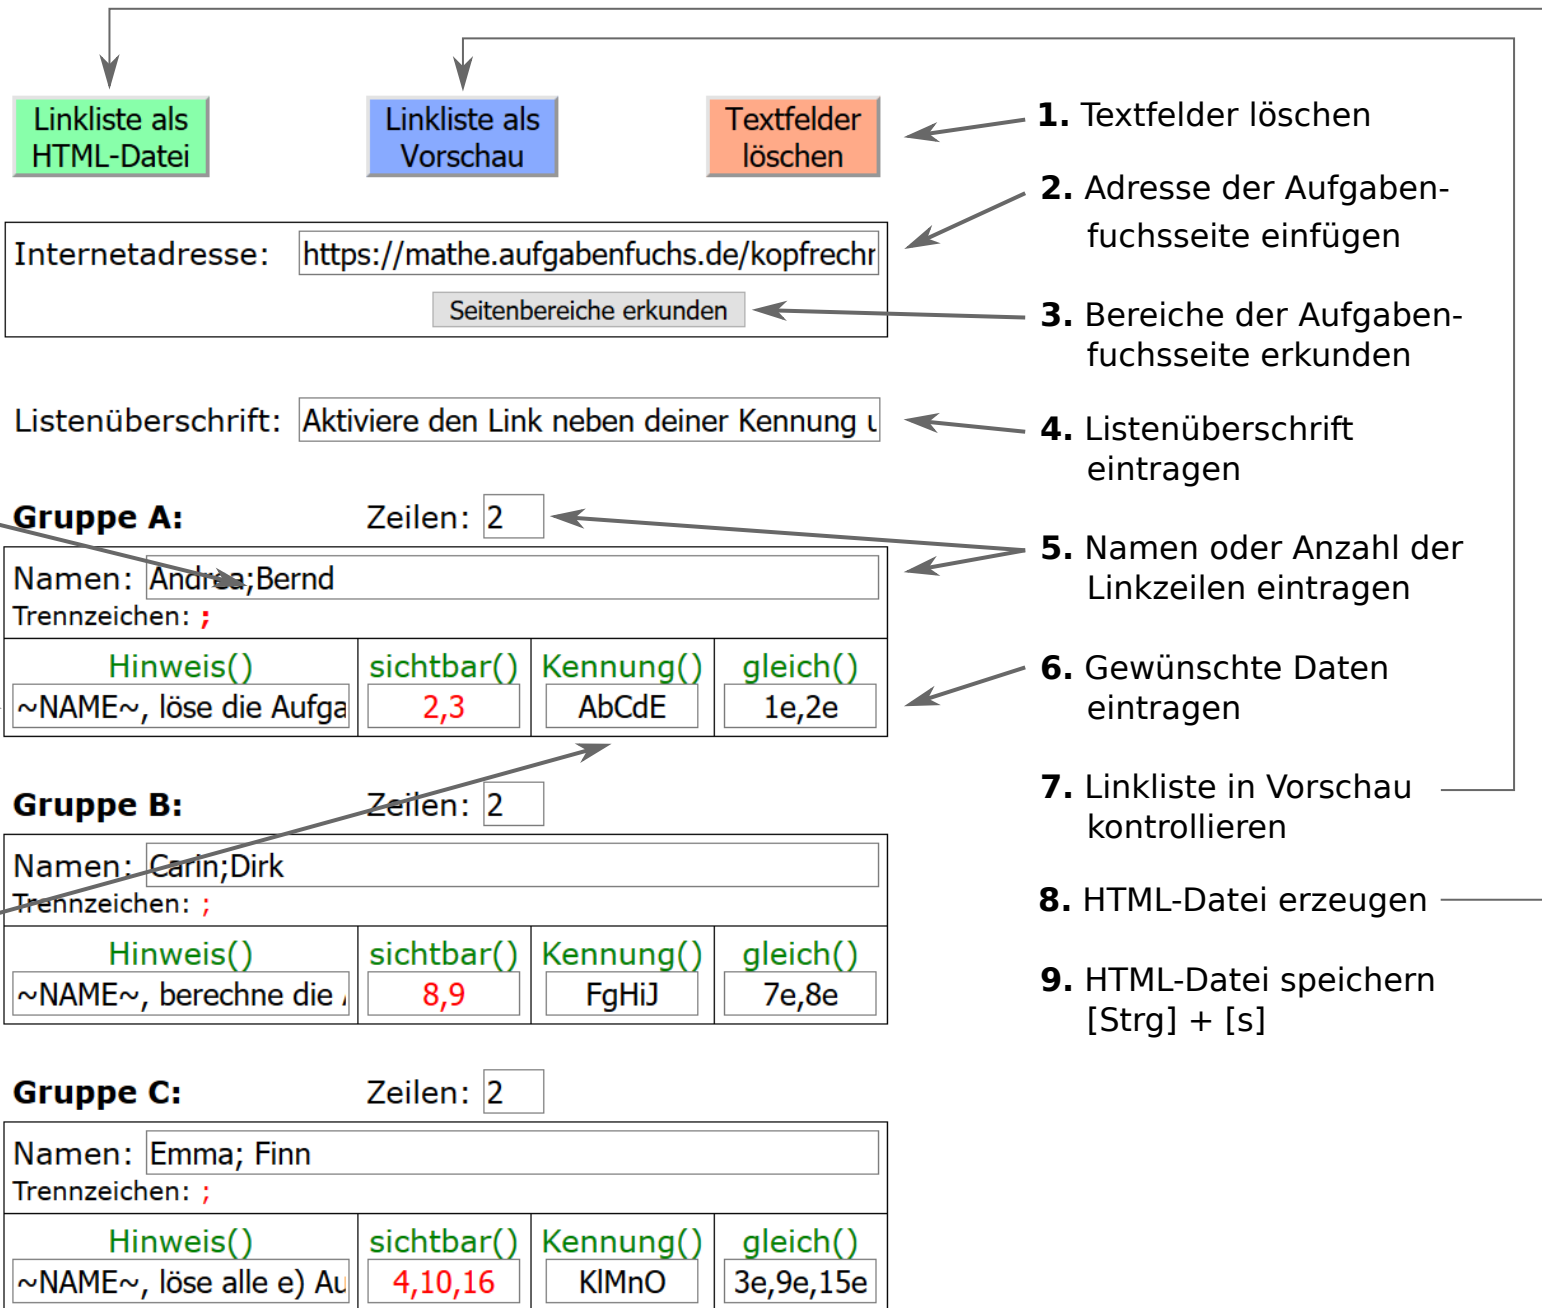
Linkliste als HTML-Datei

Linkliste als Vorschau

Textfelder löschen

**1.** Textfelder löschen

Internetadresse: https://mathe.aufgabenfuchs.de/kopfrechr

Seitenbereiche erkunden

**2.** Adresse der Aufgabenfuchsseite einfügen

**3.** Bereiche der Aufgabenfuchsseite erkunden

Listenüberschrift: Aktiviere den Link neben deiner Kennung u

**4.** Listenüberschrift eintragen

**Gruppe A:** Zeilen: 2

Namen: Andrea;Bernd

Trennzeichen: ;

| Hinweis() | sichtbar() | Kennung() | gleich() |
|---|---|---|---|
| ~NAME~, löse die Aufga | 2,3 | AbCdE | 1e,2e |

**5.** Namen oder Anzahl der Linkzeilen eintragen

**6.** Gewünschte Daten eintragen

**Gruppe B:** Zeilen: 2

Namen: Carin;Dirk

Trennzeichen: ;

| Hinweis() | sichtbar() | Kennung() | gleich() |
|---|---|---|---|
| ~NAME~, berechne die | 8,9 | FgHiJ | 7e,8e |

**7.** Linkliste in Vorschau kontrollieren

**8.** HTML-Datei erzeugen

**9.** HTML-Datei speichern [Strg] + [s]

**Gruppe C:** Zeilen: 2

Namen: Emma; Finn

Trennzeichen: ;

| Hinweis() | sichtbar() | Kennung() | gleich() |
|---|---|---|---|
| ~NAME~, löse alle e) Au | 4,10,16 | KlMnO | 3e,9e,15e |